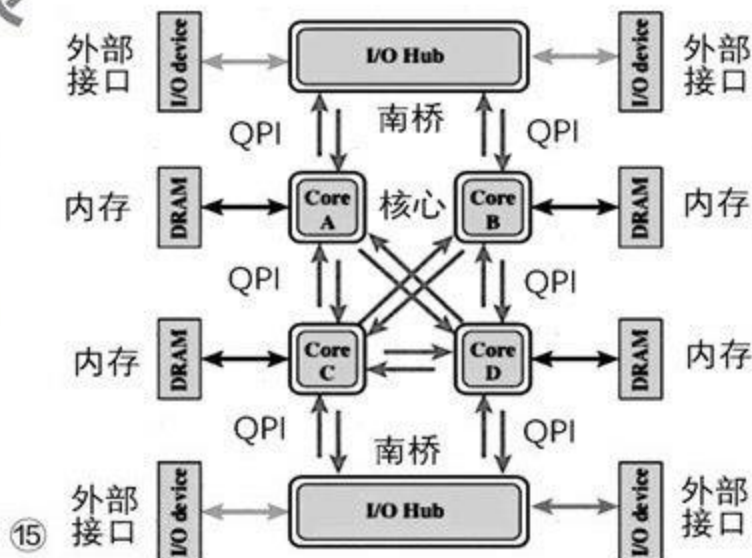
外部接口
I/O device
I/O Hub
I/O device
外部接口
南桥
QPI
QPI
内存
DRAM
Core A
核心
Core B
DRAM
内存
QPI
QPI
内存
DRAM
Core C
Core D
DRAM
内存
QPI
南桥
QPI
⑮
外部接口
I/O device
I/O Hub
I/O device
外部接口